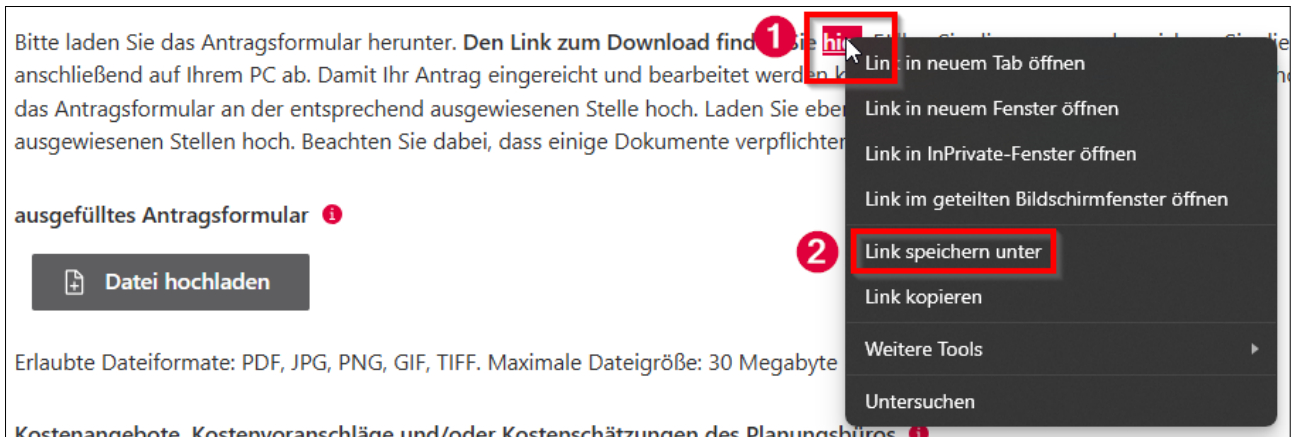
Bitte laden Sie das Antragsformular herunter. **Den Link zum Download find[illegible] Sie hi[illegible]** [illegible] anschließend auf Ihrem PC ab. Damit Ihr Antrag eingereicht und bearbeitet werden k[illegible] das Antragsformular an der entsprechend ausgewiesenen Stelle hoch. Laden Sie eben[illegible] ausgewiesenen Stellen hoch. Beachten Sie dabei, dass einige Dokumente verpflichten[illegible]

1

Link in neuem Tab öffnen

Link in neuem Fenster öffnen

Link in InPrivate-Fenster öffnen

Link im geteilten Bildschirmfenster öffnen

2

Link speichern unter

Link kopieren

Weitere Tools

Untersuchen

ausgefülltes Antragsformular

Datei hochladen

Erlaubte Dateiformate: PDF, JPG, PNG, GIF, TIFF. Maximale Dateigröße: 30 Megabyte

Kostenangebote, Kostenvoranschläge und/oder Kostenschätzungen des Planungsbüros